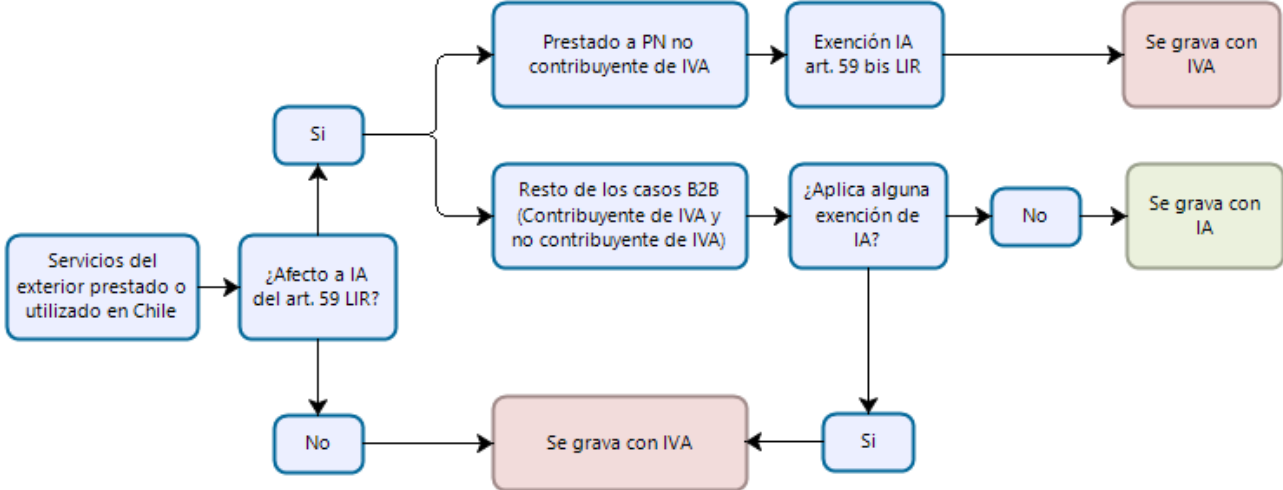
Servicios del exterior prestado o utilizado en Chile

¿Afecto a IA del art. 59 LIR?

Si

Prestado a PN no contribuyente de IVA

Exención IA art. 59 bis LIR

Se grava con IVA

Resto de los casos B2B (Contribuyente de IVA y no contribuyente de IVA)

¿Aplica alguna exención de IA?

No

Se grava con IA

Si

No

Se grava con IVA